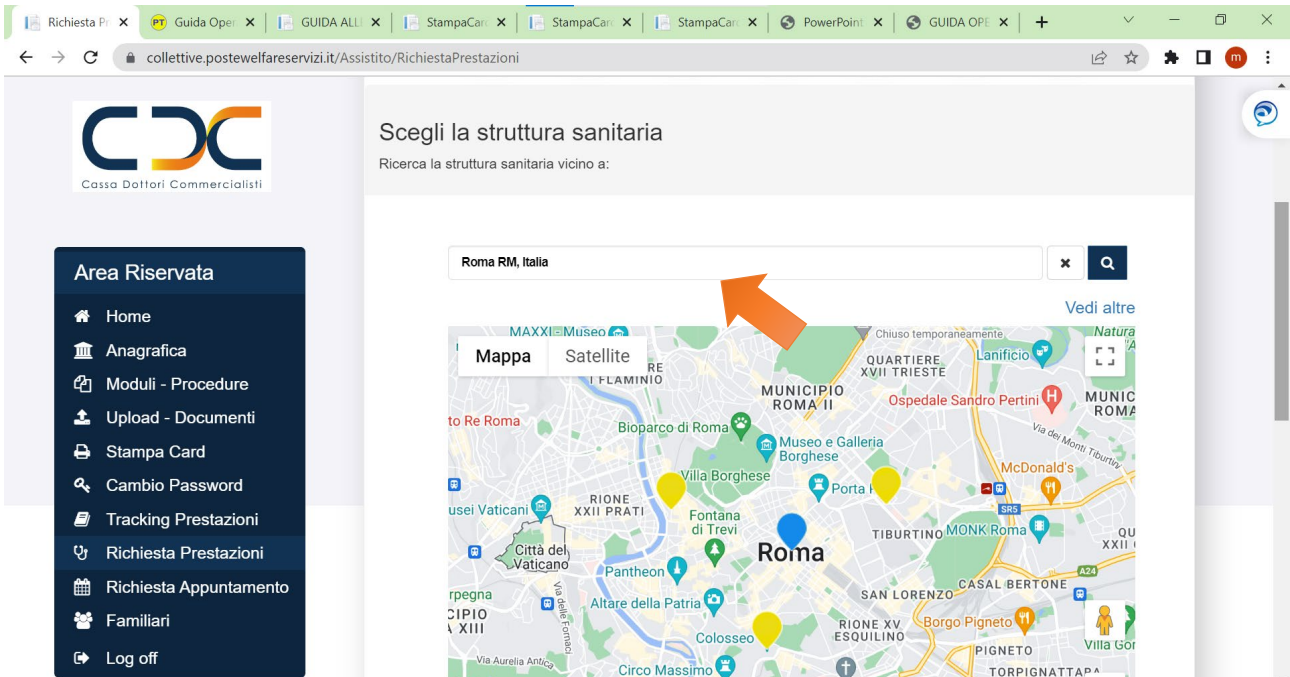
Richiesta Pr ×
PT Guida Oper ×
GUIDA ALL ×
StampaCar ×
StampaCar ×
StampaCar ×
PowerPoint ×
GUIDA OPE ×
+

collettive.postewelfareservizi.it/Assistito/RichiestaPrestazioni

Cassa Dottori Commercialisti

Area Riservata
Home
Anagrafica
Moduli - Procedure
Upload - Documenti
Stampa Card
Cambio Password
Tracking Prestazioni
Richiesta Prestazioni
Richiesta Appuntamento
Familiari
Log off

Scegli la struttura sanitaria
Ricerca la struttura sanitaria vicino a:

Roma RM, Italia

Vedi altre

Mappa
Satellite

MAXXI - Museo
Chiuso temporaneamente
Natura
Lanificio
QUARTIERE XVII TRIESTE
I FLAMINIO
MUNICIPIO ROMA II
Ospedale Sandro Pertini
MUNIC ROMA
to Re Roma
Bioparco di Roma
Museo e Galleria Borghese
Via dei Monti Tiburtini
Villa Borghese
McDonald's
Porta P
RIONE XXII PRATI
usei Vaticani
Fontana di Trevi
SR5
Città del Vaticano
Roma
TIBURTINO
MONK Roma
QU XXII
Pantheon
CASAL BERTONE
A24
rpegna
Altare della Patria
SAN LORENZO
CIPIO XIII
Via delle Fornaci
RIONE XV ESQUILINO
Borgo Pigneto
Colosseo
Villa Gor
Via Aurelia Antica
PIGNETO
Circo Massimo
TORPIGNATTARA